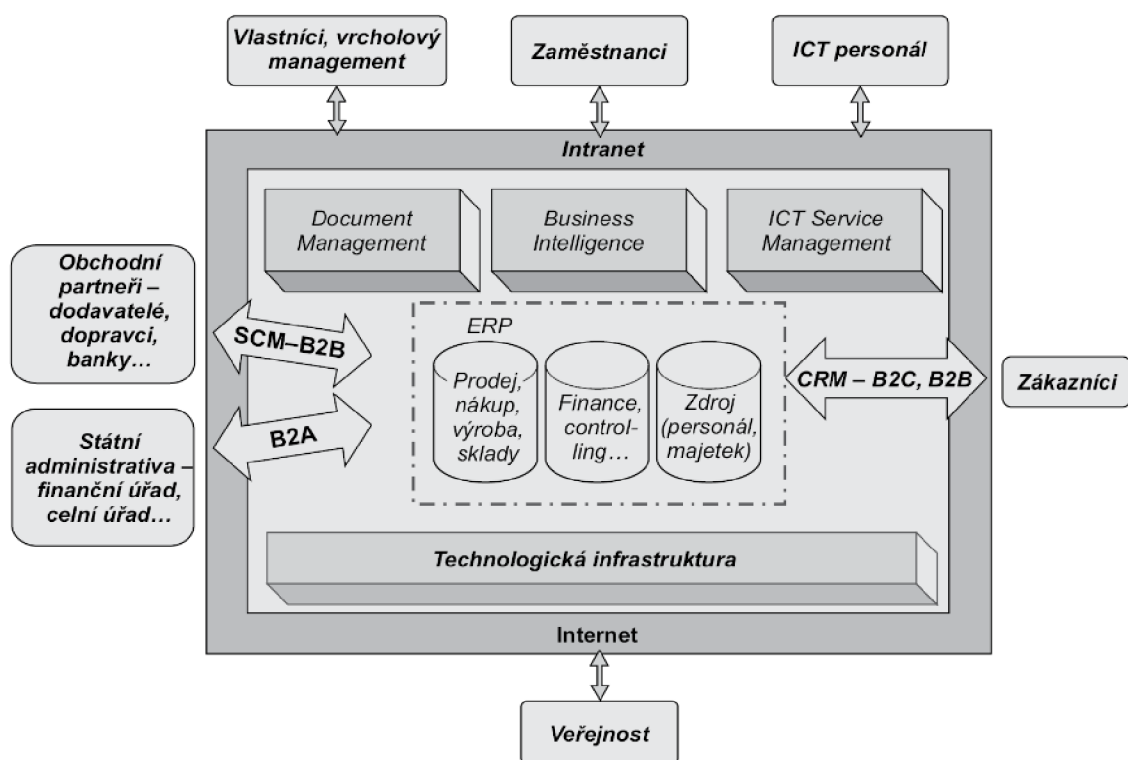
Vlastníci, vrcholový management

Zaměstnanci

ICT personál

Intranet

Document Management

Business Intelligence

ICT Service Management

Obchodní partneři – dodavatelé, dopravci, banky…

SCM–B2B

ERP

Prodej, nákup, výroba, sklady

Finance, controlling…

Zdroj (personál, majetek)

CRM – B2C, B2B

Zákazníci

Státní administrativa – finanční úřad, celní úřad…

B2A

Technologická infrastruktura

Internet

Veřejnost